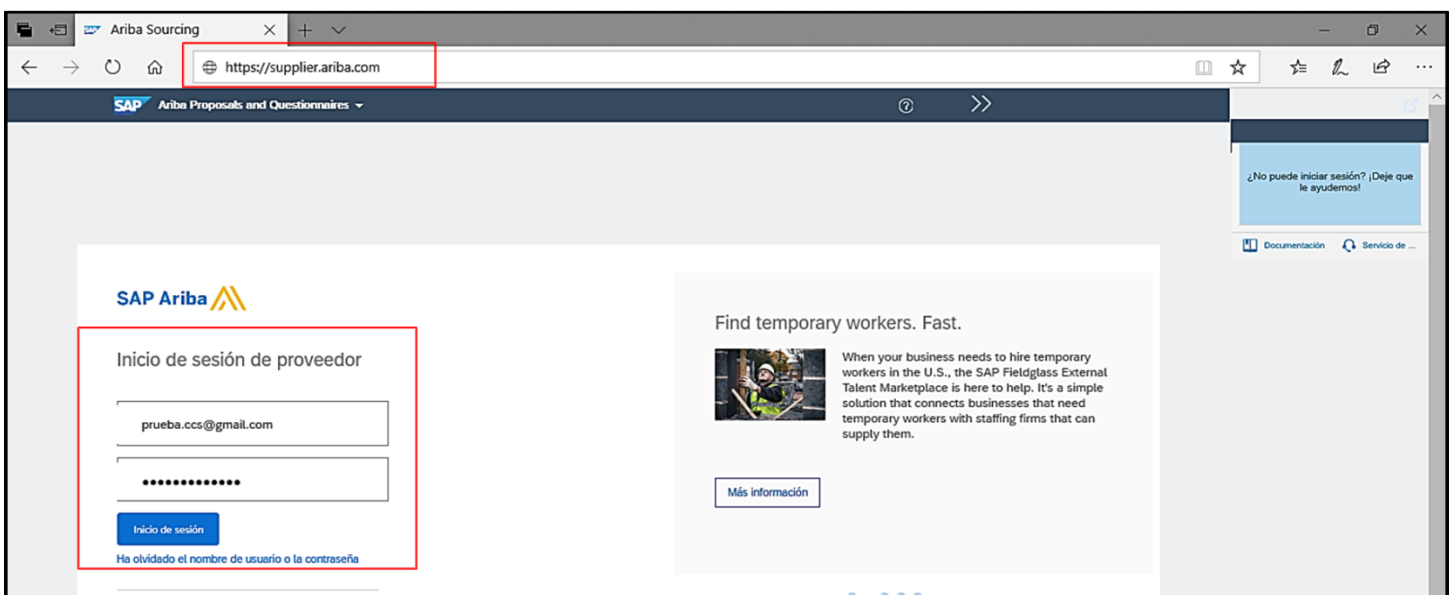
Ariba Sourcing

https://supplier.ariba.com

SAP Ariba Proposals and Questionnaires

¿No puede iniciar sesión? ¡Deje que le ayudemos!

Documentación Servicio de ...

SAP Ariba

Inicio de sesión de proveedor

prueba.ccs@gmail.com

•••••••••••••

Inicio de sesión

Ha olvidado el nombre de usuario o la contraseña

Find temporary workers. Fast.

When your business needs to hire temporary workers in the U.S., the SAP Fieldglass External Talent Marketplace is here to help. It's a simple solution that connects businesses that need temporary workers with staffing firms that can supply them.

Más información